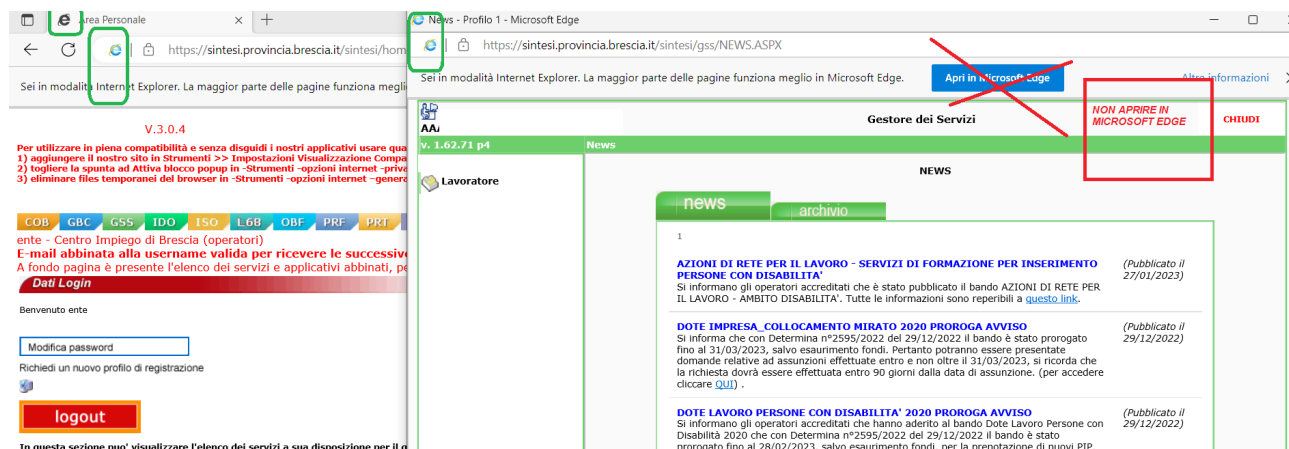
Area Personale
https://sintesi.provincia.brescia.it/sintesi/hom
Sei in modalità Internet Explorer. La maggior parte delle pagine funziona m

V.3.0.4

Per utilizzare in piena compatibilità e senza disguidi i nostri applicativi usare qua
1) aggiungere il nostro sito in Strumenti >> Impostazioni Visualizzazione Compa
2) togliere la spunta ad Attiva blocco popup in -Strumenti -opzioni internet -priva
3) eliminare files temporanei del browser in -Strumenti -opzioni internet -genera

COB GBC GSS IDO ISO L68 OBF PRF PRT

ente - Centro Impiego di Brescia (operatori)
E-mail abbinata alla username valida per ricevere le successive
A fondo pagina è presente l'elenco dei servizi e applicativi abbinati, pe

Dati Login

Benvenuto ente

Modifica password

Richiedi un nuovo profilo di registrazione

logout

In questa sezione puo' visualizzare l'elenco dei servizi a sua disposizione per il q

News - Profilo 1 - Microsoft Edge
https://sintesi.provincia.brescia.it/sintesi/gss/NEWS.ASPX
Sei in modalità Internet Explorer. La maggior parte delle pagine funziona meglio in Microsoft Edge.
Apri in Microsoft Edge
Altre informazioni

AA
Gestore dei Servizi
NON APRIRE IN MICROSOFT EDGE
CHIUDI

v. 1.62.71 p4
News
Lavoratore

NEWS

news
archivio

1

AZIONI DI RETE PER IL LAVORO - SERVIZI DI FORMAZIONE PER INSERIMENTO PERSONE CON DISABILITA'
Si informano gli operatori accreditati che è stato pubblicato il bando AZIONI DI RETE PER IL LAVORO - AMBITO DISABILITA'. Tutte le informazioni sono reperibili a questo link.
(Pubblicato il 27/01/2023)

DOTE IMPRESA_COLLOCAMENTO MIRATO 2020 PROROGA AVVISO
Si informa che con Determina n°2595/2022 del 29/12/2022 il bando è stato prorogato fino al 31/03/2023, salvo esaurimento fondi. Pertanto potranno essere presentate domande relative ad assunzioni effettuate entro e non oltre il 31/03/2023, si ricorda che la richiesta dovrà essere effettuata entro 90 giorni dalla data di assunzione. (per accedere cliccare QUI) .
(Pubblicato il 29/12/2022)

DOTE LAVORO PERSONE CON DISABILITA' 2020 PROROGA AVVISO
Si informano gli operatori che hanno aderito al bando Dote Lavoro Persone con Disabilità 2020 che con Determina n°2595/2022 del 29/12/2022 il bando è stato prorogato fino al 28/02/2023, salvo esaurimento fondi, per la prenotazione di nuovi PIP
(Pubblicato il 29/12/2022)